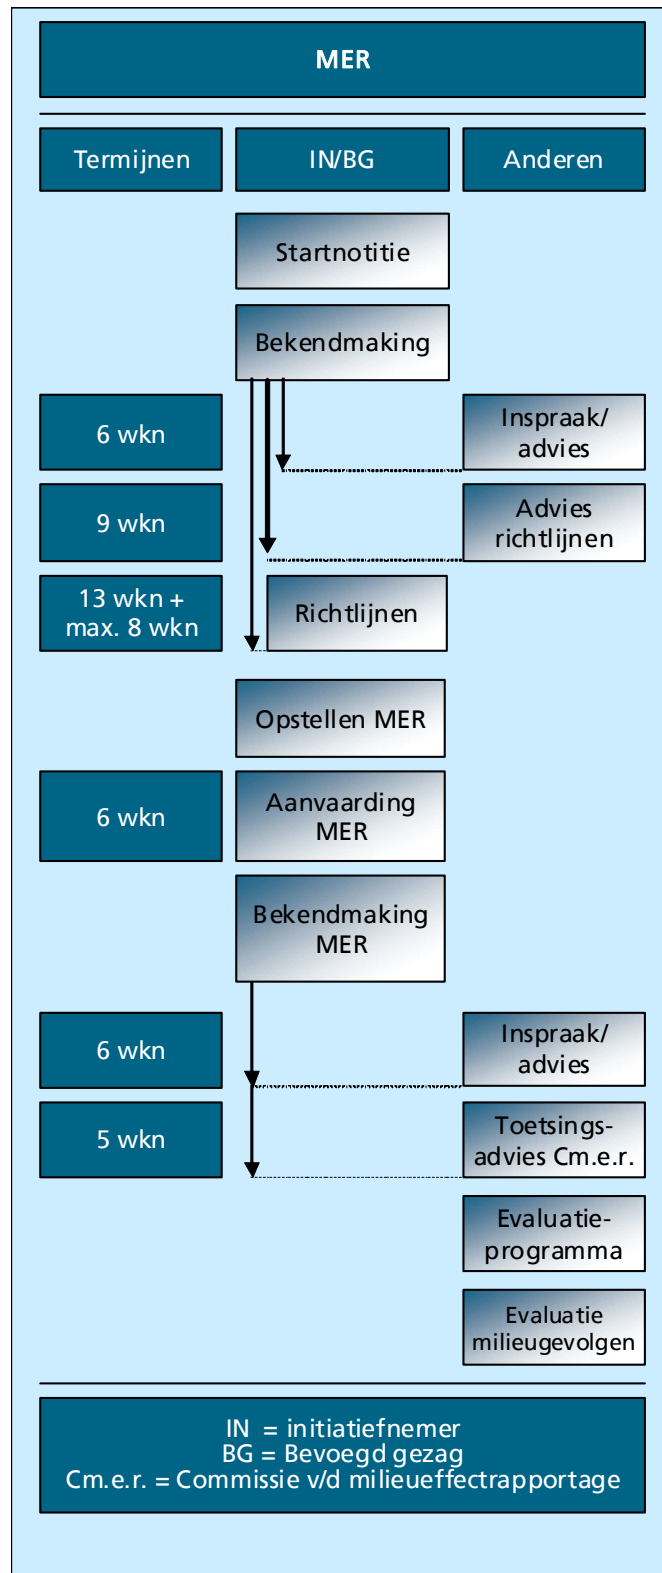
MER

Termijnen

IN/BG

Anderen

Startnotitie

Bekendmaking

6 wkn

Inspraak/ advies

9 wkn

Advies richtlijnen

13 wkn + max. 8 wkn

Richtlijnen

Opstellen MER

6 wkn

Aanvaarding MER

Bekendmaking MER

6 wkn

Inspraak/ advies

5 wkn

Toetsingsadvies Cm.e.r.

Evaluatieprogramma

Evaluatie milieugevolgen

IN = initiatiefnemer
BG = Bevoegd gezag
Cm.e.r. = Commissie v/d milieueffectrapportage